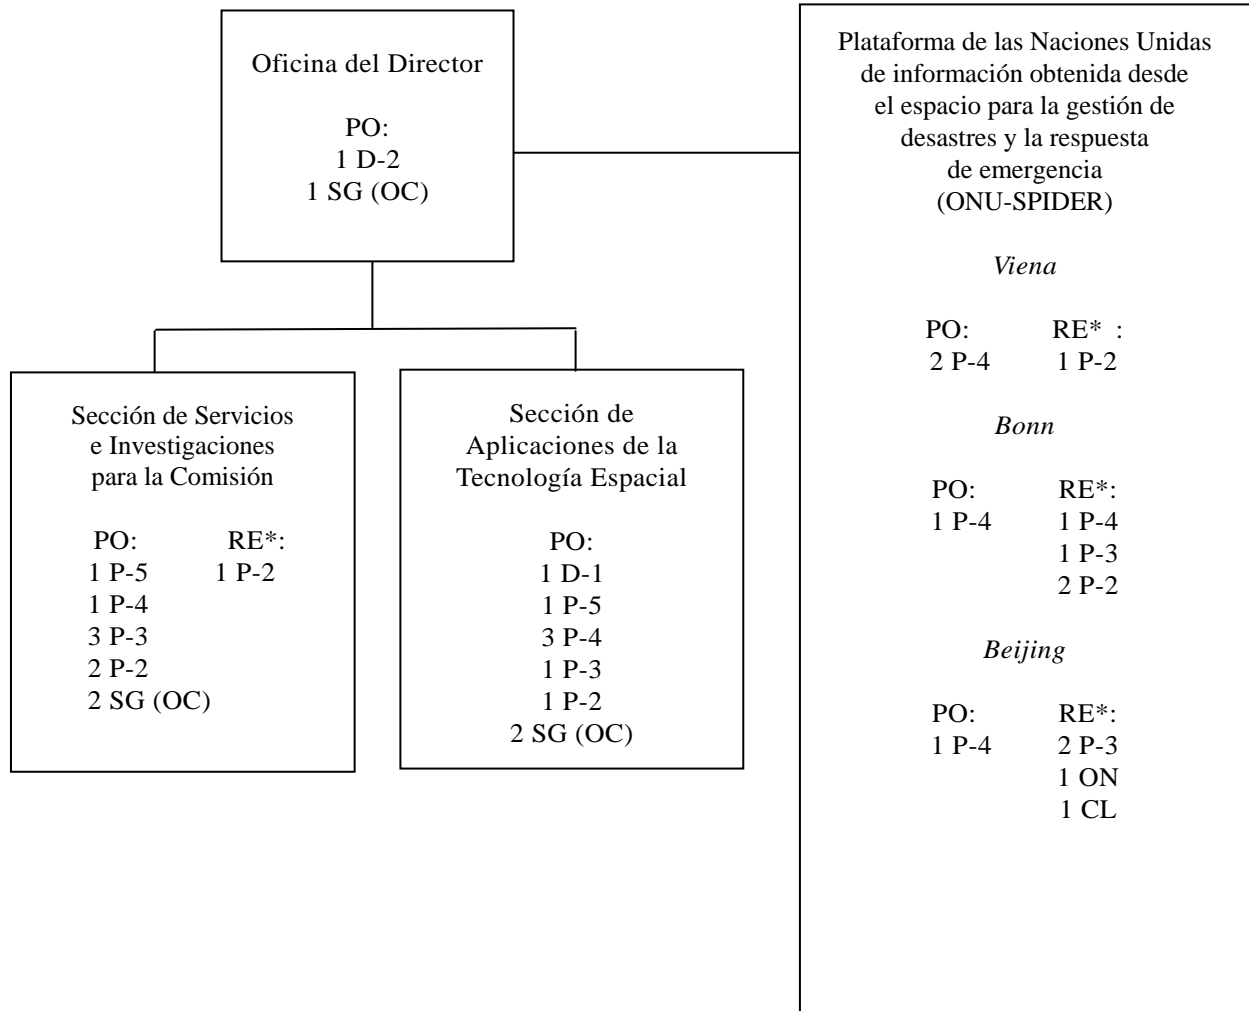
Oficina del Director

PO:
1 D-2
1 SG (OC)

Sección de Servicios e Investigaciones para la Comisión

PO:
1 P-5
1 P-4
3 P-3
2 P-2
2 SG (OC)

RE*:
1 P-2

Sección de Aplicaciones de la Tecnología Espacial

PO:
1 D-1
1 P-5
3 P-4
1 P-3
1 P-2
2 SG (OC)

Plataforma de las Naciones Unidas de información obtenida desde el espacio para la gestión de desastres y la respuesta de emergencia (ONU-SPIDER)

*Viena*

PO:
2 P-4

RE* :
1 P-2

*Bonn*

PO:
1 P-4

RE*:
1 P-4
1 P-3
2 P-2

*Beijing*

PO:
1 P-4

RE*:
2 P-3
1 ON
1 CL